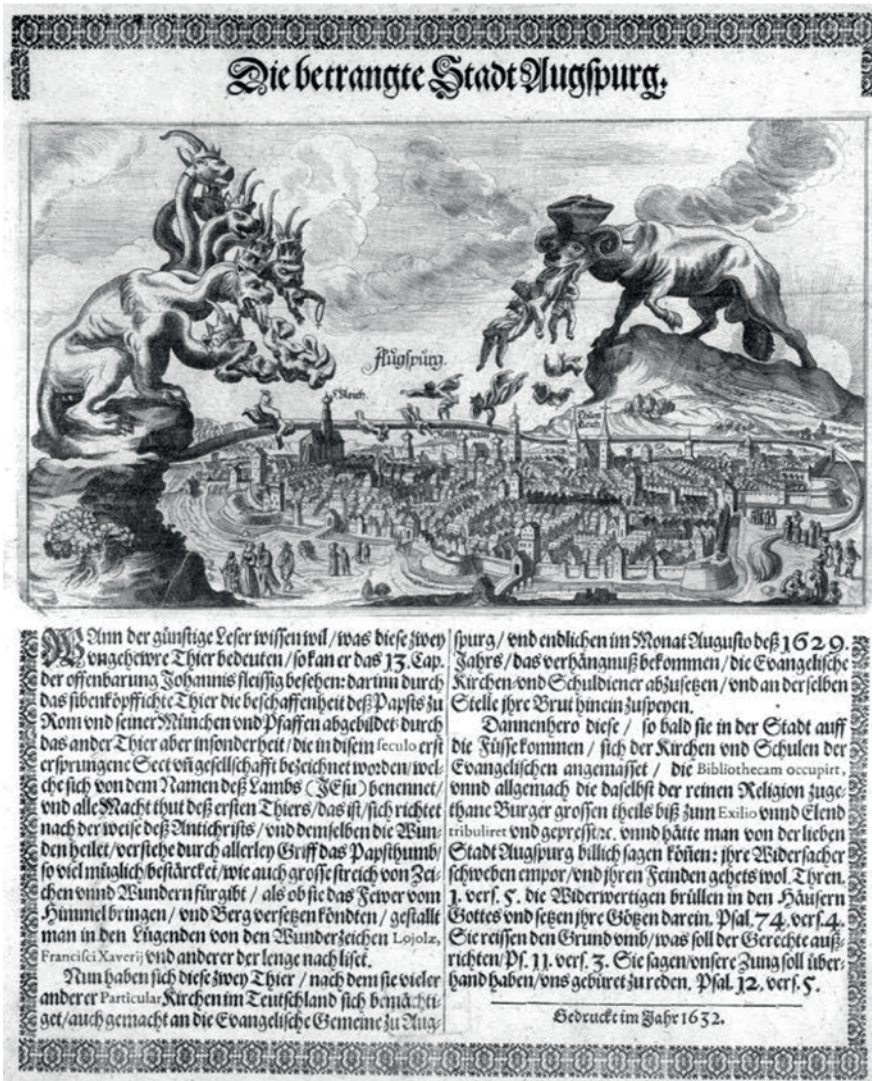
Die betrangte Stadt Augspurg.

Augspurg.

S. Ulrich.

Thum Kirch.

WAnn der günstige Leser wissen wil/was diese zwey vngehewre Thier bedeuten/so kan er das 13. Cap. der offenbarung Johannis fleissig besehen: darinn durch das sibenköpffichte Thier die beschaffenheit deß Papsts zu Rom vnd seiner München vnd Pfaffen abgebildet: durch das ander Thier aber insonderheit/die in disem seculo erst ersprungene Sect vnd gesellschafft bezeichnet worden/welche sich von dem Namen deß Lambs (JEsu) benennet/vnd alle Macht thut deß ersten Thiers/das ist/sich richtet nach der weise deß Antichrists/vnd demselben die Wunden heilet/verstehe durch allerley Griff das Papsthumb/so viel müglich/bestärcket/wie auch grosse streich von Zeichen vnnd Wundern fürgibt/als ob sie das Fewer vom Himmel bringen/vnd Berg versetzen köndten/gestallt man in den Lügenden von den Wunderzeichen Lojolæ, Francisci Xaverij vnd anderer der lenge nach liset.

Nun haben sich diese zwey Thier/nach dem sie vieler anderer Particular Kirchen im Teutschland sich bemächtiget/auch gemacht an die Evangelische Gemeine zu Augspurg/vnd endlichen im Monat Augusto deß 1629. Jahrs/das verhängnuß bekommen/die Evangelische Kirchen/vnd Schuldiener abzusetzen/vnd an derselben Stelle ihre Brut hinein zuspeyen.

Dannenhero diese/so bald sie in der Stadt auff die Füsse kommen/sich der Kirchen vnd Schulen der Evangelischen angemasset/die Bibliothecam occupirt, vnnd allgemach die daselbst der reinen Religion zugethane Burger grossen theils biß zum Exilio vnnd Elend tribuliret vnd gepresstet, vnnd hätte man von der lieben Stadt Augspurg billich sagen könen: ihre Widersacher schweben empor/vnd ihren Feinden gehets wol. Thren. 1. vers. 5. die Widerwertigen brüllen in den Häusern Gottes vnd setzen ihre Götzen darein. Psal. 74. vers. 4. Sie reissen den Grund vmb/was soll der Gerechte außrichten/Ps. 11. vers. 3. Sie sagen/vnsere Zung soll überhand haben/vns gebüret zu reden. Psal. 12. vers. 5.

Gedruckt im Jahr 1632.